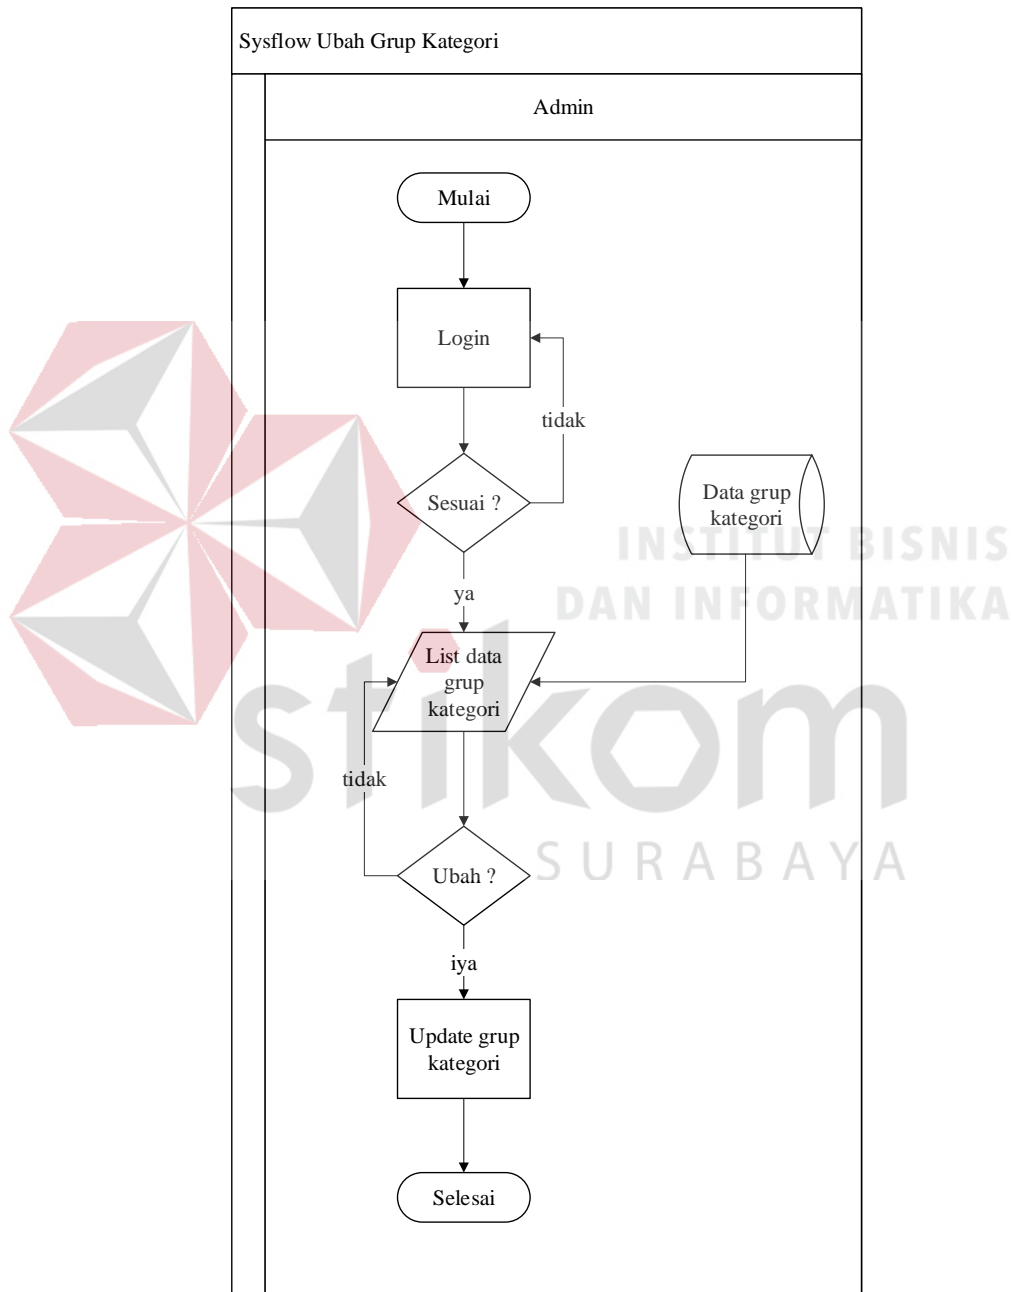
Sysflow Ubah Grup Kategori

Admin

Mulai

Login

tidak

Sesuai ?

Data grup kategori

INSTITUT BISNIS DAN INFORMATIKA

ya

List data grup kategori

stikom

tidak

Ubah ?

SURABAYA

iya

Update grup kategori

Selesai